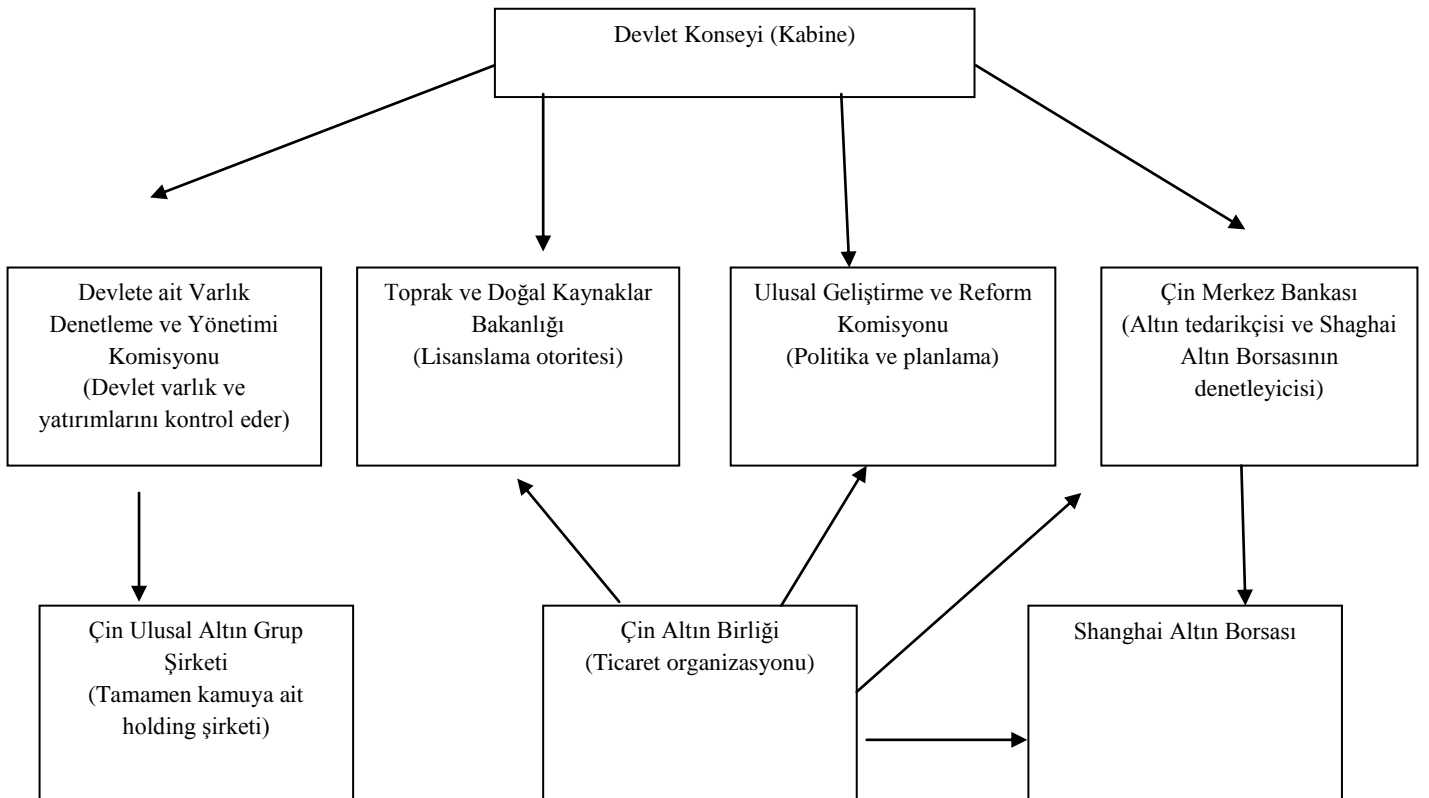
Devlet Konseyi (Kabine)

Devlete ait Varlık Denetleme ve Yönetimi Komisyonu (Devlet varlık ve yatırımlarını kontrol eder)

Toprak ve Doğal Kaynaklar Bakanlığı (Lisanslama otoritesi)

Ulusal Geliştirme ve Reform Komisyonu (Politika ve planlama)

Çin Merkez Bankası (Altın tedarikçisi ve Shaghai Altın Borsasının denetleyicisi)

Çin Ulusal Altın Grup Şirketi (Tamamen kamuya ait holding şirketi)

Çin Altın Birliği (Ticaret organizasyonu)

Shanghai Altın Borsası